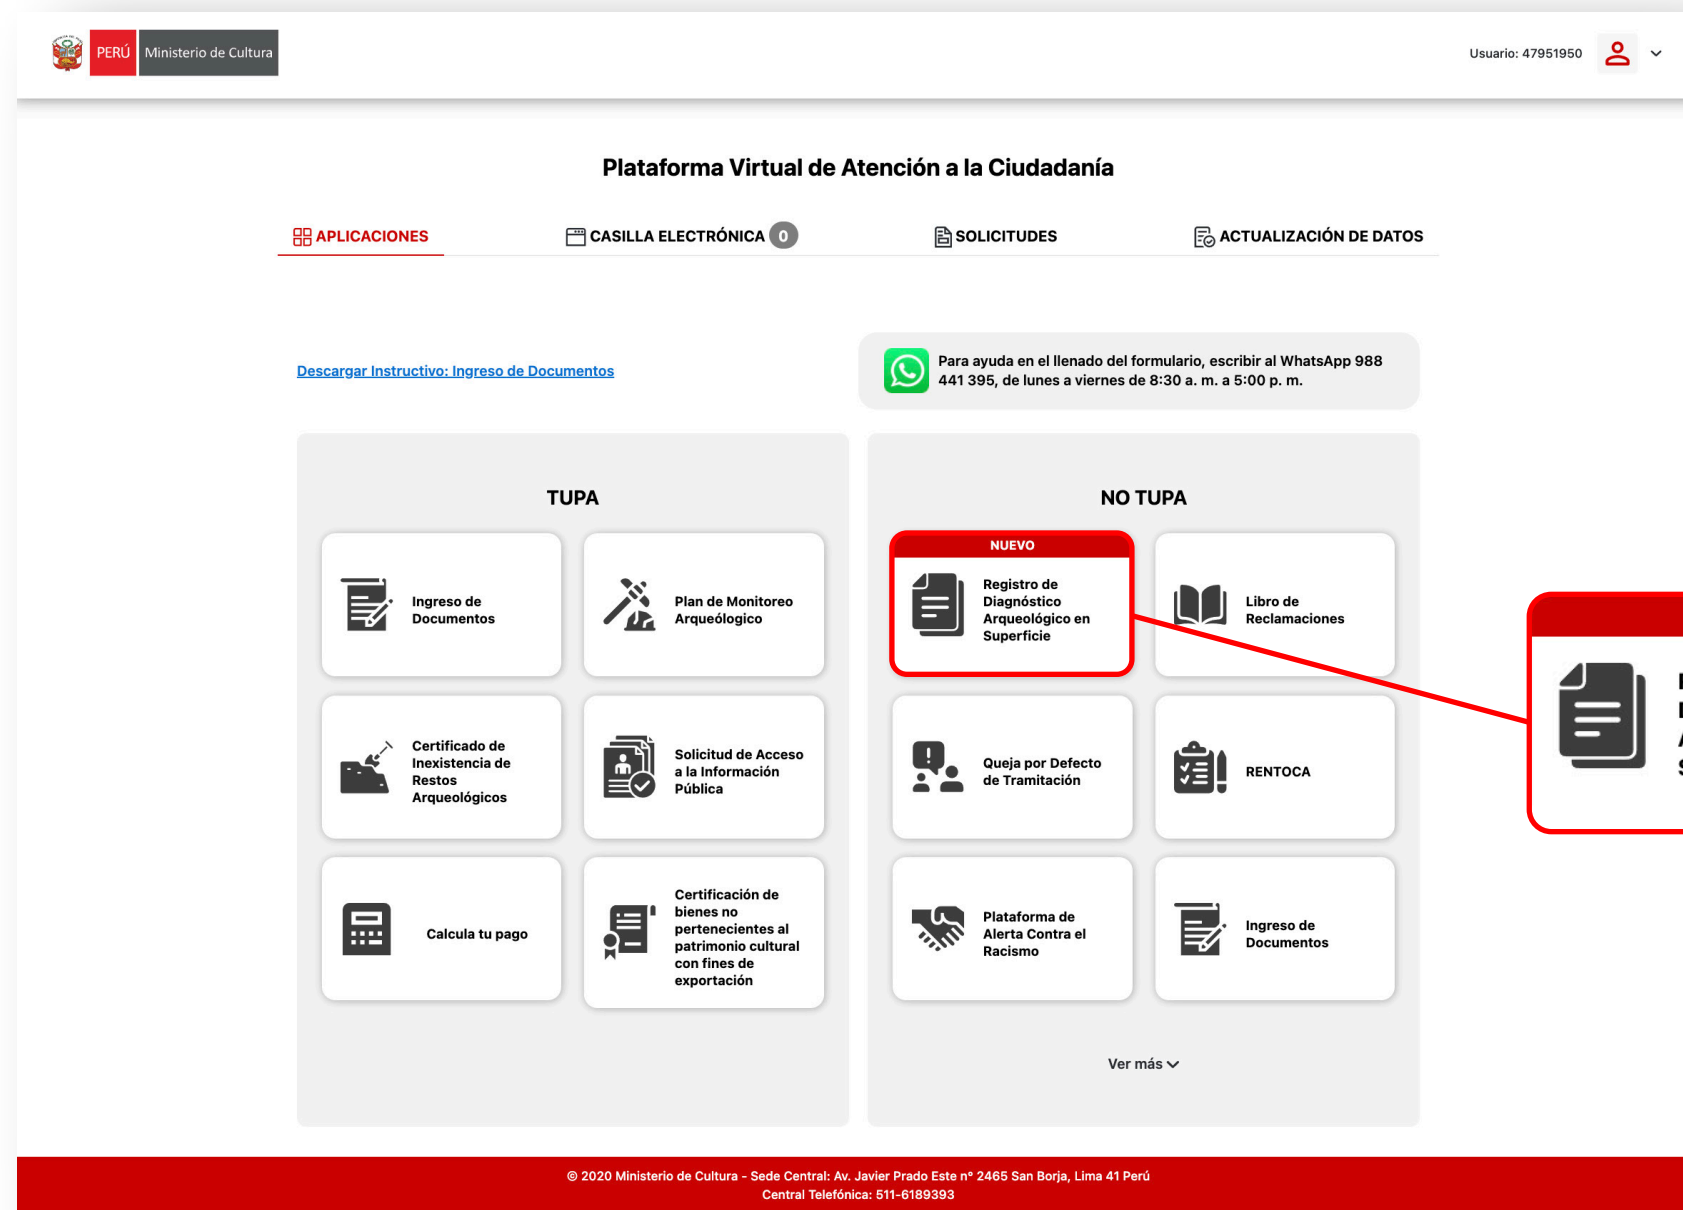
PERÚ Ministerio de Cultura

Usuario: 47951950

Plataforma Virtual de Atención a la Ciudadanía

APLICACIONES CASILLA ELECTRÓNICA 0 SOLICITUDES ACTUALIZACIÓN DE DATOS

Descargar Instructivo: Ingreso de Documentos

Para ayuda en el llenado del formulario, escribir al WhatsApp 988 441 395, de lunes a viernes de 8:30 a. m. a 5:00 p. m.

TUPA

Ingreso de Documentos

Plan de Monitoreo Arqueólogico

Certificado de Inexistencia de Restos Arqueológicos

Solicitud de Acceso a la Información Pública

Calcula tu pago

Certificación de bienes no pertenecientes al patrimonio cultural con fines de exportación

NO TUPA

NUEVO

Registro de Diagnóstico Arqueológico en Superficie

Libro de Reclamaciones

Queja por Defecto de Tramitación

RENTOCA

Plataforma de Alerta Contra el Racismo

Ingreso de Documentos

Ver más

© 2020 Ministerio de Cultura - Sede Central: Av. Javier Prado Este nº 2465 San Borja, Lima 41 Perú
Central Telefónica: 511-6189393